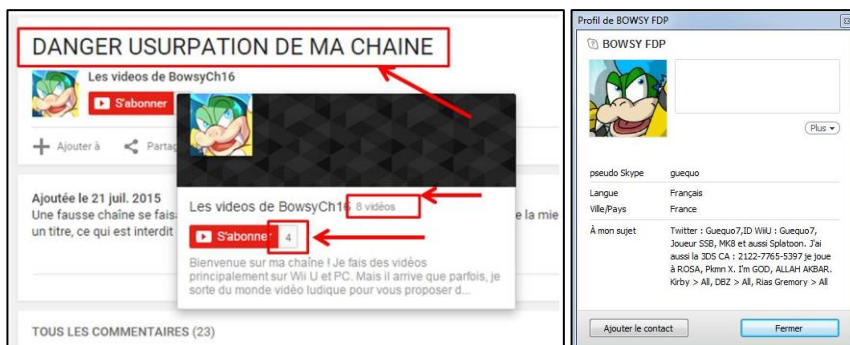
DANGER USURPATION DE MA CHAINE

Les videos de BowsyCh16

S'abonner

Ajouter à

Partag

Ajoutée le 21 juil. 2015

Une fausse chaîne se fa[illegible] e la mie

un titre, ce qui est interdit

Les videos de BowsyCh16 8 vidéos

S'abonner 4

Bienvenue sur ma chaîne ! Je fais des vidéos principalement sur Wii U et PC. Mais il arrive que parfois, je sorte du monde vidéo ludique pour vous proposer d...

TOUS LES COMMENTAIRES (23)

Profil de BOWSY FDP

BOWSY FDP

Plus

| pseudo Skype | guequo |
|---|---|
| Langue | Français |
| Ville/Pays | France |
| À mon sujet | Twitter : Guequo7,ID WiiU : Guequo7, Joueur SSB, MK8 et aussi Splatoon. J'ai aussi la 3DS CA : 2122-7765-5397 je joue à ROSA, Pkmn X. I'm GOD, ALLAH AKBAR. Kirby > All, DBZ > All, Rias Gremory > All |

Ajouter le contact

Fermer